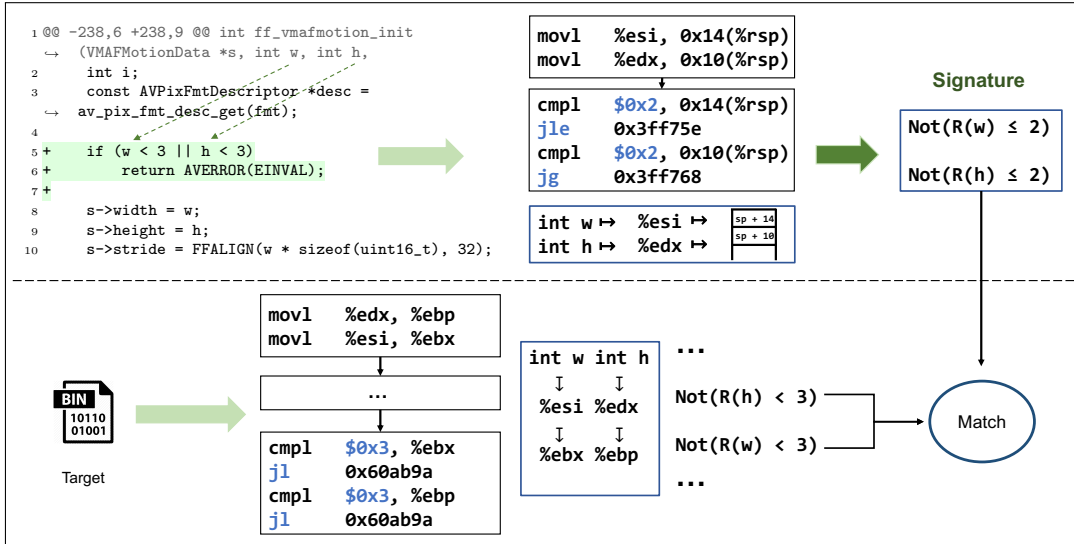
1 @@ -238,6 +238,9 @@ int ff_vmafmotion_init
↪ (VMAFMotionData *s, int w, int h,
2 int i;
3 const AVPixFmtDescriptor *desc =
↪ av_pix_fmt_desc_get(fmt);
4
5 + if (w < 3 || h < 3)
6 + return AVERROR(EINVAL);
7 +
8 s->width = w;
9 s->height = h;
10 s->stride = FFALIGN(w * sizeof(uint16_t), 32);

movl %esi, 0x14(%rsp)
movl %edx, 0x10(%rsp)

cmpl $0x2, 0x14(%rsp)
jle 0x3ff75e
cmpl $0x2, 0x10(%rsp)
jg 0x3ff768

int w ↦ %esi ↦
int h ↦ %edx ↦
sp + 14
sp + 10

Signature

Not(R(w) ≤ 2)

Not(R(h) ≤ 2)

BIN
10110
01001

Target

movl %edx, %ebp
movl %esi, %ebx

...

cmpl $0x3, %ebx
jl 0x60ab9a
cmpl $0x3, %ebp
jl 0x60ab9a

int w int h
↧ ↧
%esi %edx
↧ ↧
%ebx %ebp

...

Not(R(h) < 3)

Not(R(w) < 3)

...

Match